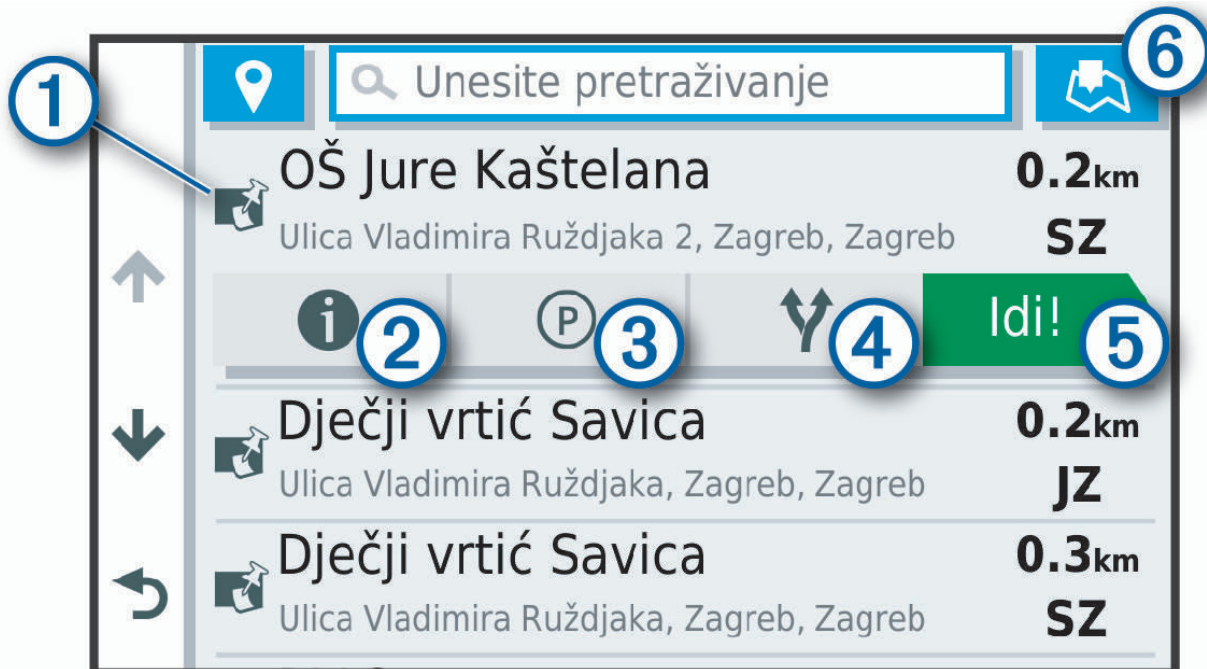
Unesite pretraživanje

6

1

OŠ Jure Kaštelana
Ulica Vladimira Ruždjaka 2, Zagreb, Zagreb
0.2km
SZ

2
P
3
4
Idi!
5

Dječji vrtić Savica
Ulica Vladimira Ruždjaka, Zagreb, Zagreb
0.2km
JZ

Dječji vrtić Savica
Ulica Vladimira Ruždjaka, Zagreb, Zagreb
0.3km
SZ